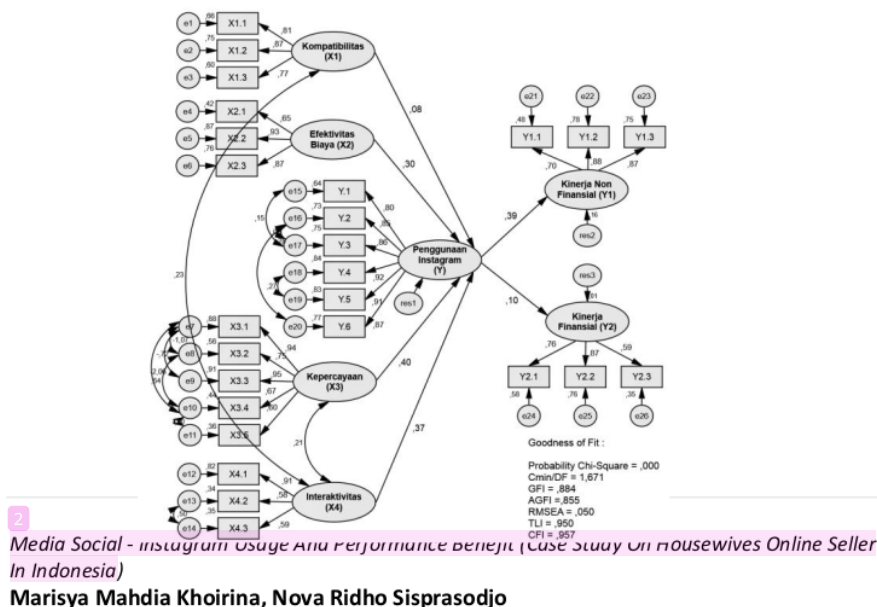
e1 ,66 X1.1 ,81
e2 ,75 X1.2 ,87 Kompatibilitas (X1)
e3 ,60 X1.3 ,77
e4 ,42 X2.1 ,65
e5 ,87 X2.2 ,93 Efektivitas Biaya (X2)
e6 ,76 X2.3 ,87
,08
,30
e15 ,64 Y.1 ,80
e16 ,73 Y.2 ,85
,15 e17 ,75 Y.3 ,86 Penggunaan Instagram (Y)
e18 ,84 Y.4 ,92
,27 e19 ,83 Y.5 ,91
e20 ,77 Y.6 ,87
res1
,23
e21 e22 e23
,48 ,78 ,75
Y1.1 Y1.2 Y1.3
,70 ,88 ,87
Kinerja Non Finansial (Y1)
,16
res2
,39
res3
,01
,10
Kinerja Finansial (Y2)
,76 ,87 ,59
Y2.1 Y2.2 Y2.3
,58 ,76 ,35
e24 e25 e26
e7 ,88 X3.1 ,94
e8 ,56 X3.2 ,75
e9 ,91 X3.3 ,95 Kepercayaan (X3)
e10 ,45 X3.4 ,67
e11 ,36 X3.6 ,60
,40
,21
,37
e12 ,82 X4.1 ,91
e13 ,34 X4.2 ,58 Interaktivitas (X4)
e14 ,35 X4.3 ,59
Goodness of Fit :
Probability Chi-Square = ,000
Cmin/DF = 1,671
GFI = ,884
AGFI = ,855
RMSEA = ,050
TLI = ,950
CFI = ,957
2
Media Social - Instagram Usage And Performance Benefit (Case Study On Housewives Online Seller In Indonesia)
Marisya Mahdia Khoirina, Nova Ridho Sisprasodjo